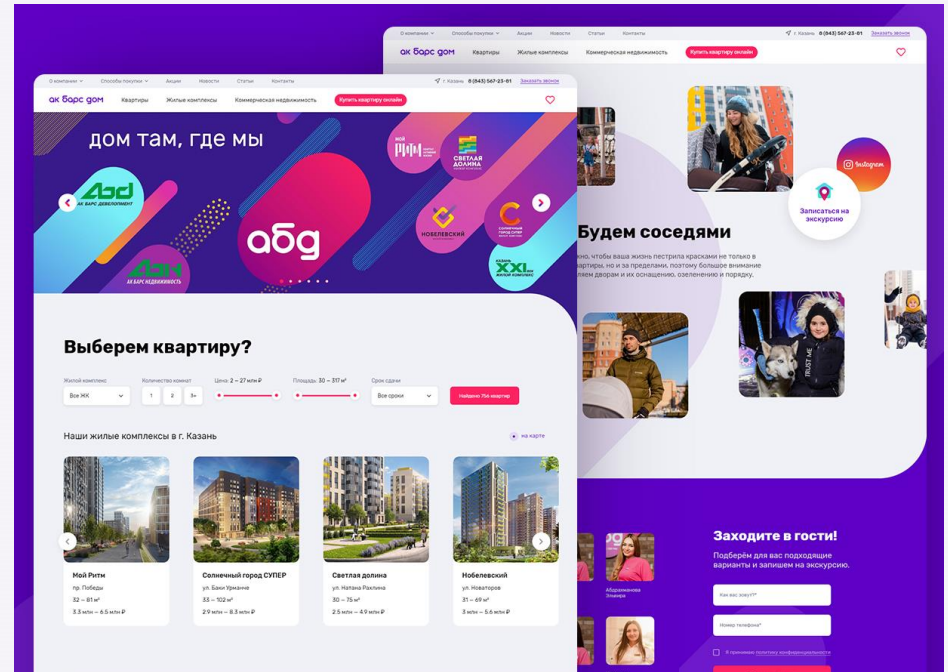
О компании Способы покупки Акции Новости Статьи Контакты г. Казань 8 (843) 567-23-81 Заказать звонок

ак барс дом Квартиры Жилые комплексы Коммерческая недвижимость Купить квартиру онлайн

Будем соседями

...жно, чтобы ваша жизнь пестрила красками не только в ...вартиры, но и за пределами, поэтому большое внимание ...лем дворам и их оснащению, озеленению и порядку.

Записаться на экскурсию

Instagram

TRUST ME

Заходите в гости!

Подберём для вас подходящие варианты и запишем на экскурсию.

Абдрахманова Эльмира

Как вас зовут?*

Номер телефона*

Я принимаю политику конфиденциальности

О компании Способы покупки Акции Новости Статьи Контакты г. Казань 8 (843) 567-23-81 Заказать звонок

ак барс дом Квартиры Жилые комплексы Коммерческая недвижимость Купить квартиру онлайн

дом там, где мы

АБД АК БАРС ДЕВЕЛОПМЕНТ

АБН АК БАРС НЕДВИЖИМОСТЬ

абд

МОЙ РИТМ

СВЕТЛАЯ ДОЛИНА

НОБЕЛЕВСКИЙ

СОЛНЕЧНЫЙ ГОРОД СУПЕР

КАЗАНЬ XXI ВЕК ЖИЛОЙ КОМПЛЕКС

Выберем квартиру?

Жилой комплекс Все ЖК

Количество комнат 1 2 3+

Цена: 2 — 27 млн ₽

Площадь: 30 — 317 м²

Срок сдачи Все сроки

Найдено 756 квартир

Наши жилые комплексы в г. Казань

на карте

Мой Ритм
пр. Победы
32 — 81 м²
3.3 млн — 6.5 млн ₽

Солнечный город СУПЕР
ул. Баки Урманче
33 — 102 м²
2.9 млн — 8.3 млн ₽

Светлая долина
ул. Натана Рахлина
30 — 75 м²
2.5 млн — 4.9 млн ₽

Нобелевский
ул. Новаторов
31 — 69 м²
3 млн — 5.5 млн ₽